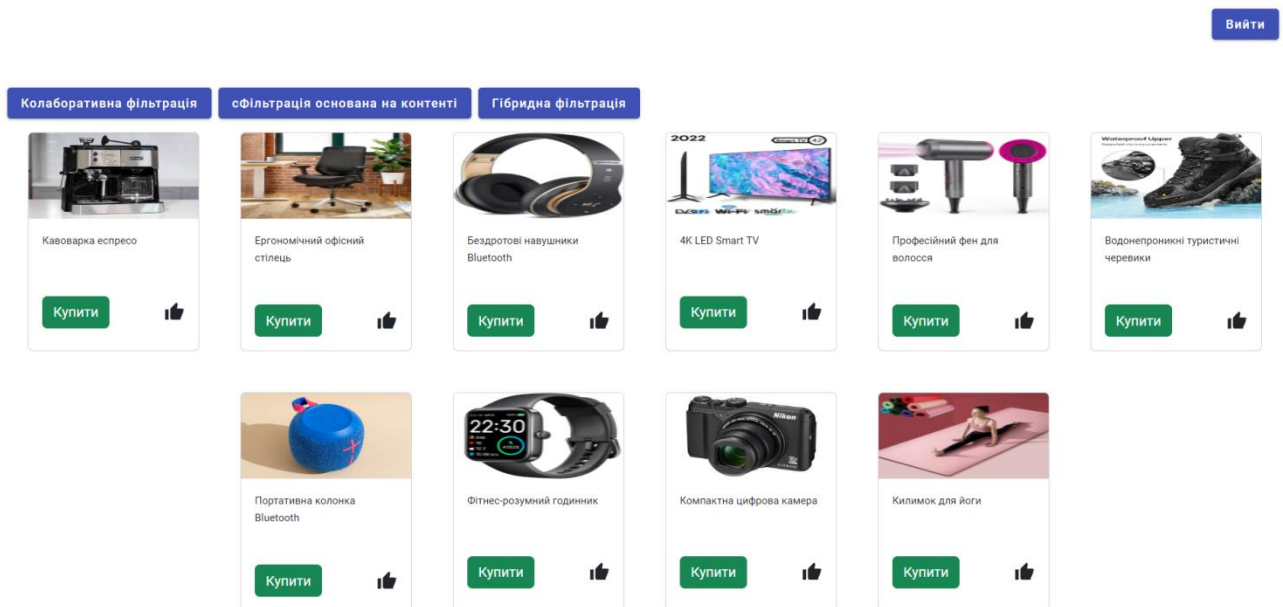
Вийти

Колаборативна фільтрація
сФільтрація основана на контенті
Гібридна фільтрація

Кавоварка еспресо
Купити

Ергономічний офісний стілець
Купити

Бездротові навушники Bluetooth
Купити

2022
4K LED Smart TV
Купити

Професійний фен для волосся
Купити

Waterproof Upper
Водонепроникні туристичні черевики
Купити

Портативна колонка Bluetooth
Купити

22:30
Фітнес-розумний годинник
Купити

Nikon
Компактна цифрова камера
Купити

Килимок для йоги
Купити